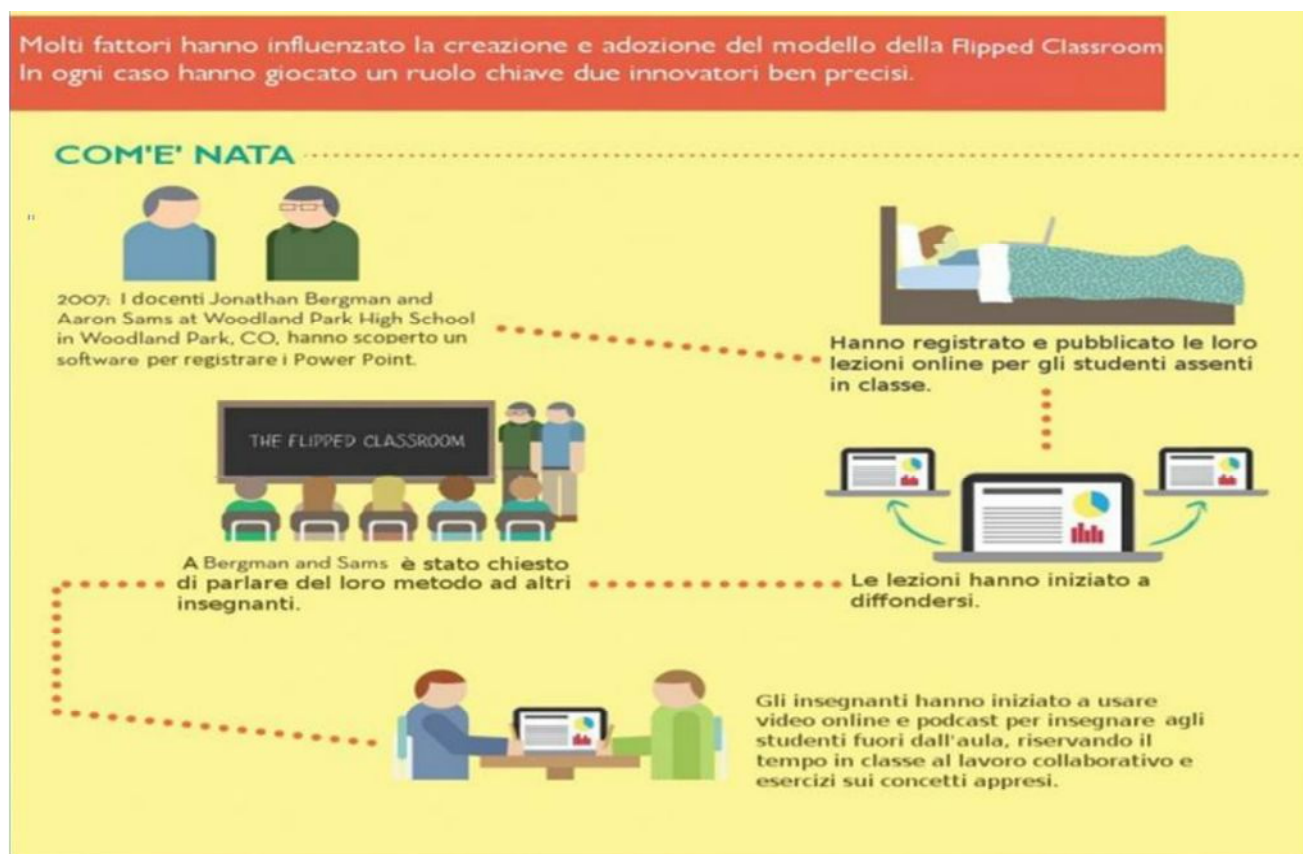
Molti fattori hanno influenzato la creazione e adozione del modello della Flipped Classroom In ogni caso hanno giocato un ruolo chiave due innovatori ben precisi.

COM'E' NATA

2007: I docenti Jonathan Bergman and Aaron Sams at Woodland Park High School in Woodland Park, CO, hanno scoperto un software per registrare i Power Point.

Hanno registrato e pubblicato le loro lezioni online per gli studenti assenti in classe.

THE FLIPPED CLASSROOM

A Bergman and Sams è stato chiesto di parlare del loro metodo ad altri insegnanti.

Le lezioni hanno iniziato a diffondersi.

Gli insegnanti hanno iniziato a usare video online e podcast per insegnare agli studenti fuori dall'aula, riservando il tempo in classe al lavoro collaborativo e esercizi sui concetti appresi.